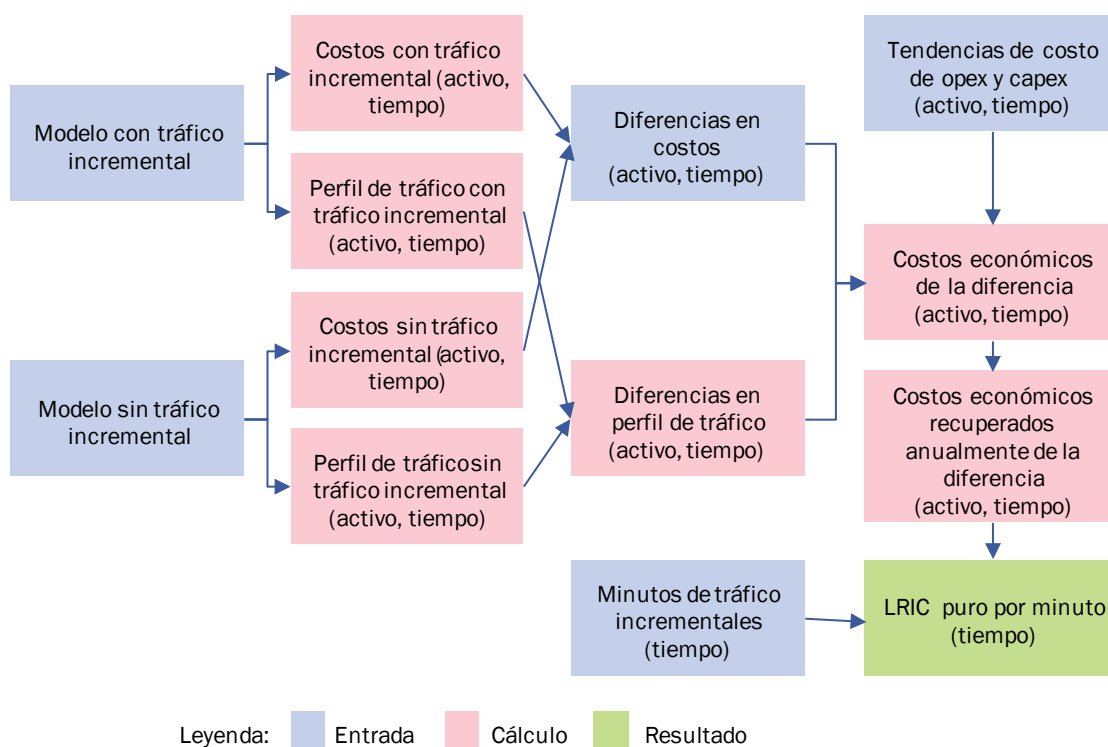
Modelo con tráfico incremental

Costos con tráfico incremental (activo, tiempo)

Perfil de tráfico con tráfico incremental (activo, tiempo)

Modelo sin tráfico incremental

Costos sin tráfico incremental (activo, tiempo)

Perfil de tráfico sin tráfico incremental (activo, tiempo)

Diferencias en costos (activo, tiempo)

Diferencias en perfil de tráfico (activo, tiempo)

Tendencias de costo de opex y capex (activo, tiempo)

Costos económicos de la diferencia (activo, tiempo)

Costos económicos recuperados anualmente de la diferencia (activo, tiempo)

Minutos de tráfico incrementales (tiempo)

LRIC puro por minuto (tiempo)

Leyenda: Entrada Cálculo Resultado